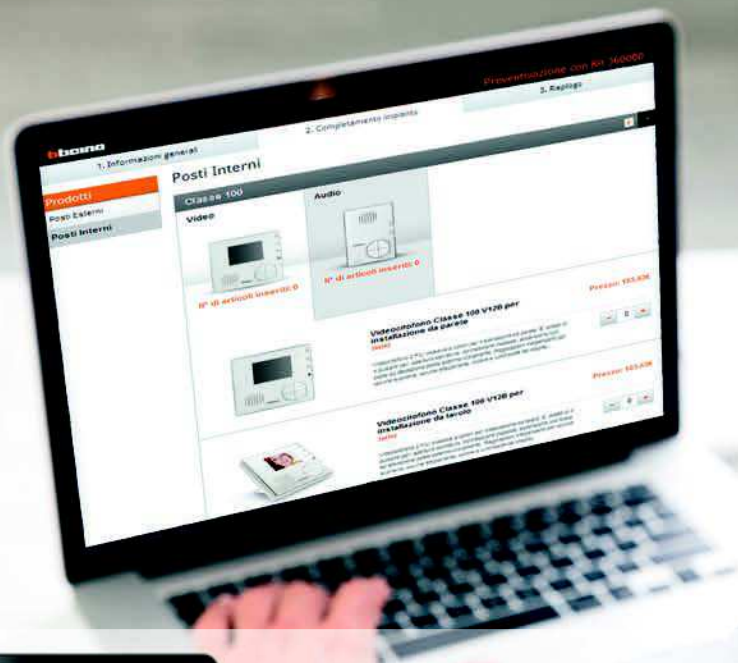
bticino

Preventivazione con Kit 360000

1. Informazioni generali

2. Completamento impianto

3. Riepilogo

Prodotti

Posti Esterni

Posti Interni

Posti Interni

Classe 100

Video

Audio

N° di articoli inseriti: 0

N° di articoli inseriti: 0

Videocitofono Classe 100 V12B per installazione da parete

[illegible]

Prezzo: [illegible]

0

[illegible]

Videocitofono Classe 100 V12B per installazione da tavolo

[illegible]

Prezzo: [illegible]

0

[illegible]